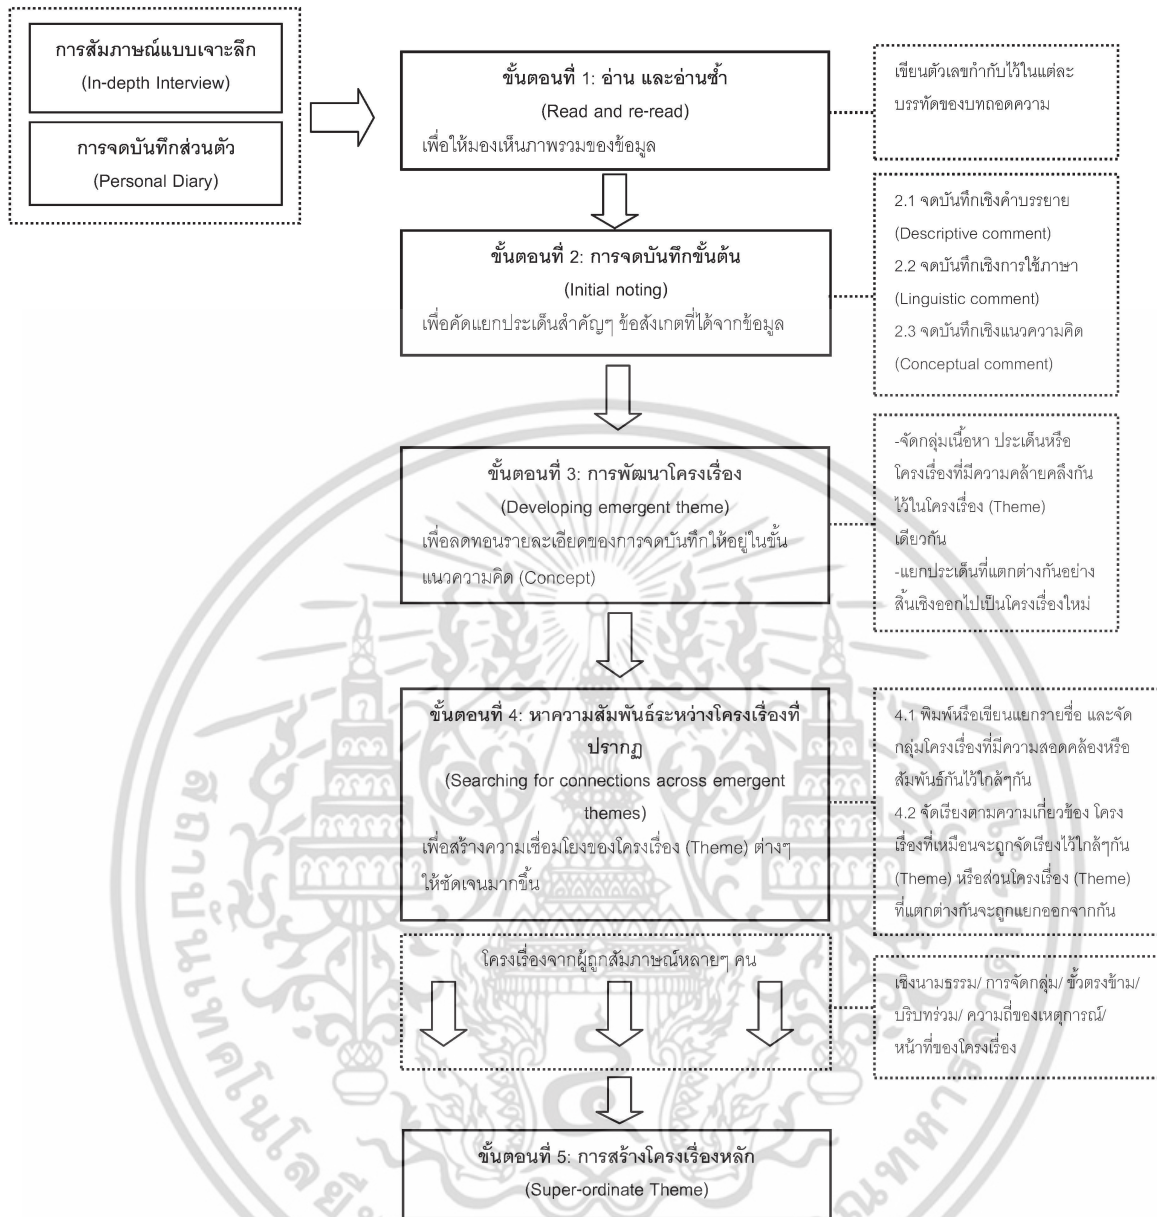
การสัมภาษณ์แบบเจาะลึก
(In-depth Interview)

การจดบันทึกส่วนตัว
(Personal Diary)

ขั้นตอนที่ 1: อ่าน และอ่านซ้ำ
(Read and re-read)
เพื่อให้มองเห็นภาพรวมของข้อมูล

เขียนตัวเลขกำกับไว้ในแต่ละบรรทัดของบทถอดความ

ขั้นตอนที่ 2: การจดบันทึกขั้นต้น
(Initial noting)
เพื่อคัดแยกประเด็นสำคัญๆ ข้อสังเกตที่ได้จากข้อมูล

2.1 จดบันทึกเชิงคำบรรยาย (Descriptive comment)
2.2 จดบันทึกเชิงการใช้ภาษา (Linguistic comment)
2.3 จดบันทึกเชิงแนวความคิด (Conceptual comment)

ขั้นตอนที่ 3: การพัฒนาโครงเรื่อง
(Developing emergent theme)
เพื่อลดทอนรายละเอียดของการจดบันทึกให้อยู่ในขั้นแนวความคิด (Concept)

-จัดกลุ่มเนื้อหา ประเด็นหรือโครงเรื่องที่มีความคล้ายคลึงกันไว้ในโครงเรื่อง (Theme) เดียวกัน
-แยกประเด็นที่แตกต่างกันอย่างสิ้นเชิงออกไปเป็นโครงเรื่องใหม่

ขั้นตอนที่ 4: หาความสัมพันธ์ระหว่างโครงเรื่องที่ปรากฏ
(Searching for connections across emergent themes)
เพื่อสร้างความเชื่อมโยงของโครงเรื่อง (Theme) ต่างๆ ให้ชัดเจนมากขึ้น

4.1 พิมพ์หรือเขียนแยกรายชื่อ และจัดกลุ่มโครงเรื่องที่มีความสอดคล้องหรือสัมพันธ์กันไว้ใกล้ๆกัน
4.2 จัดเรียงตามความเกี่ยวข้อง โครงเรื่องที่เหมือนจะถูกจัดเรียงไว้ใกล้ๆกัน (Theme) หรือส่วนโครงเรื่อง (Theme) ที่แตกต่างกันจะถูกแยกออกจากกัน

โครงเรื่องจากผู้ถูกสัมภาษณ์หลายๆ คน

เชิงนามธรรม/ การจัดกลุ่ม/ ขั้วตรงข้าม/ บริบทร่วม/ ความถี่ของเหตุการณ์/ หน้าที่ของโครงเรื่อง

ขั้นตอนที่ 5: การสร้างโครงเรื่องหลัก
(Super-ordinate Theme)